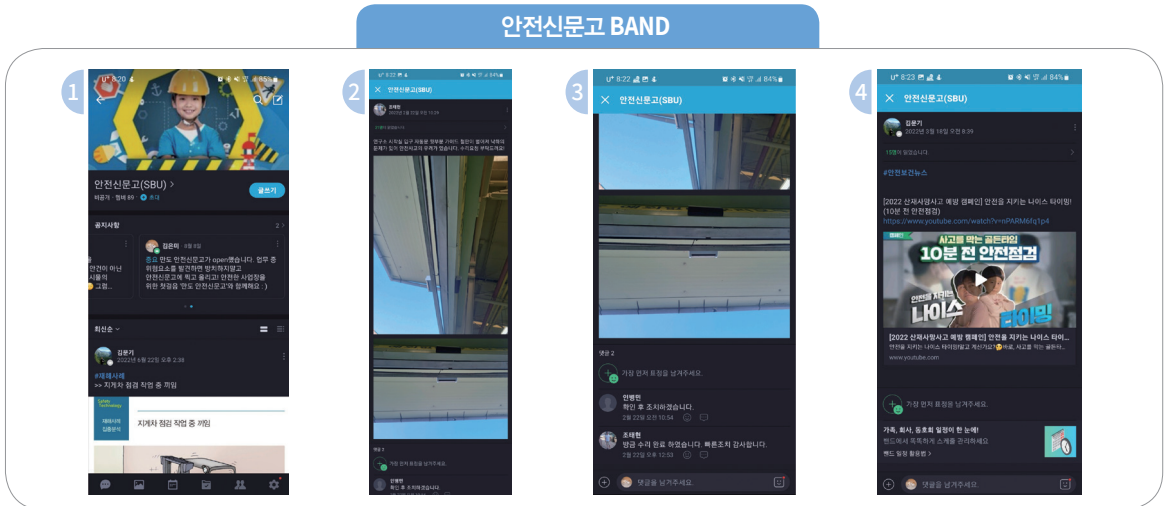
안전신문고 BAND

1

U⁺ 8:20 85%

안전신문고(SBU) >

비공개 · 멤버 89 · 초대

글쓰기

공지사항 2

김은미 · 8월 3일

종료 안전 안전신문고가 open했습니다. 업무 중 위험요소를 발견하면 방치하지말고 안전신문고에 학고 올리고! 안전한 사업장을 위한 첫걸음 '만도 안전신문고'와 함께해요 : )

안건이 아닌 시물의 그림...

최신순

김문기
2022년 6월 22일 오후 2:38

#재해사례
>> 지게차 점검 작업 중 끼임

지게차 점검 작업 중 끼임

2

U⁺ 8:22 84%

안전신문고(SBU)

조재현

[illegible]

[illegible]

댓글 2

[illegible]

안병민
확인 후 조치하겠습니다.

3

U⁺ 8:22 84%

안전신문고(SBU)

댓글 2

가장 먼저 표정을 남겨주세요.

안병민
확인 후 조치하겠습니다.
2월 22일 오전 10:54

조재현
방금 수리 완료 하였습니다. 빠른조치 감사합니다.
2월 22일 오후 12:53

댓글을 남겨주세요.

4

U⁺ 8:23 84%

안전신문고(SBU)

김문기
2022년 3월 18일 오전 8:39

11명이 읽었습니다.

#안전보건뉴스

[2022 산재사망사고 예방 캠페인] 안전을 지키는 나이스 타이밍! (10분 전 안전점검)
https://www.youtube.com/watch?v=nPARM6fq1p4

사고를 막는 골든타임
10분 전 안전점검
안전을 지키는
나이스 타이밍

[2022 산재사망사고 예방 캠페인] 안전을 지키는 나이스 타이...
안전을 지키는 나이스 타이밍[골든타임] 계신가요? 바로, 사고를 막는 골든타...
www.youtube.com

가장 먼저 표정을 남겨주세요.

가족, 회사, 동호회 일정이 한 눈에!
밴드에서 똑똑하게 스케줄 관리하세요
밴드 일정 활용법 >

댓글을 남겨주세요.